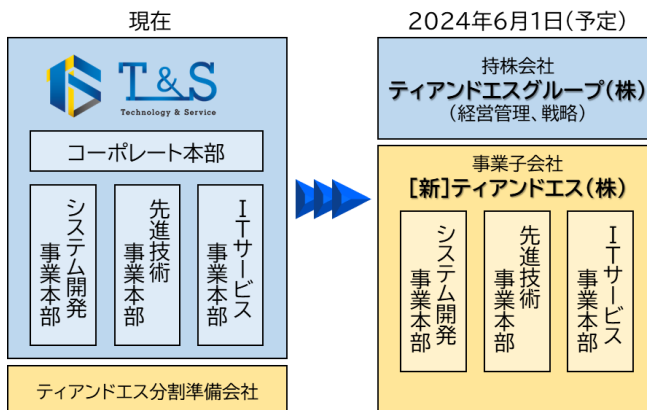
現在

T&S
Technology & Service

コーポレート本部

システム開発事業本部

先進技術事業本部

ITサービス事業本部

ティアンドエス分割準備会社

2024年6月1日(予定)

持株会社
ティアンドエスグループ(株)
(経営管理、戦略)

事業子会社
[新]ティアンドエス(株)

システム開発事業本部

先進技術事業本部

ITサービス事業本部